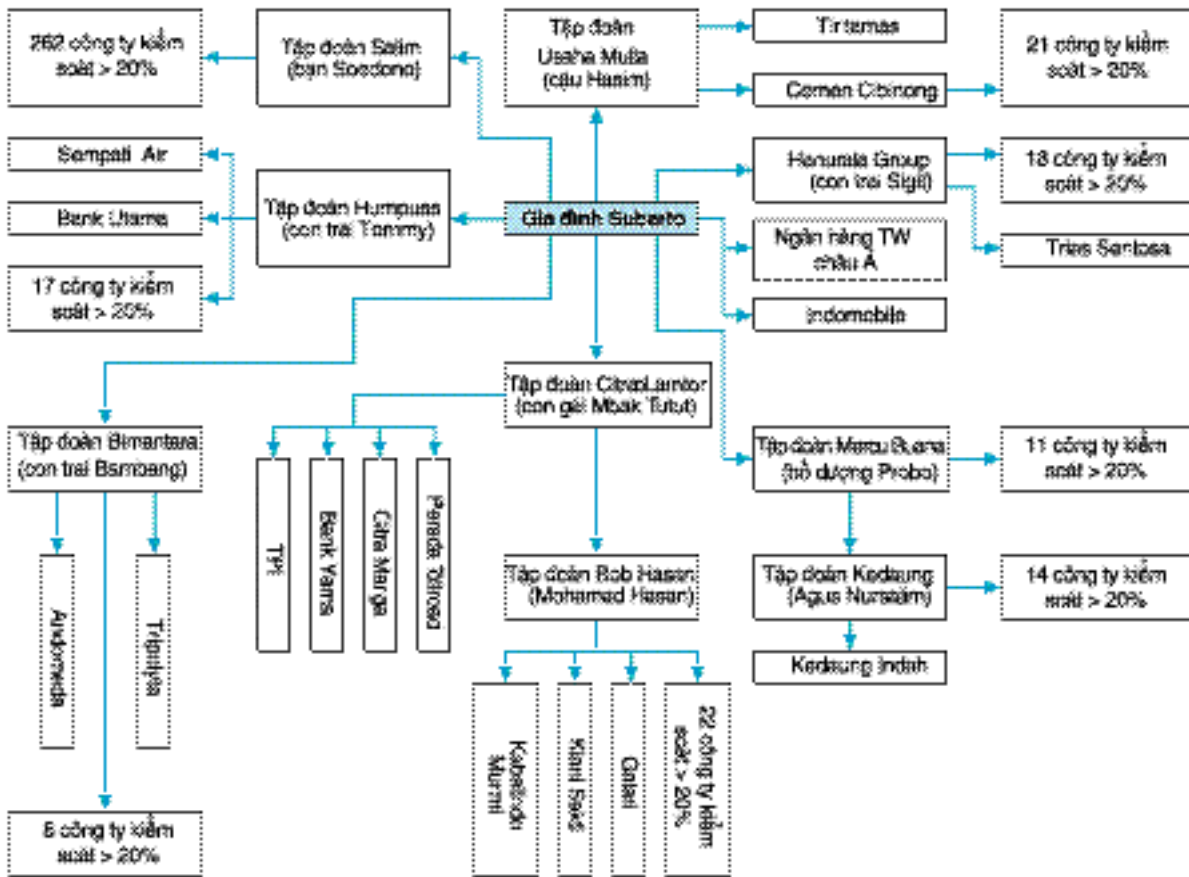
262 công ty kiểm soát > 20%

Tập đoàn Salim (bạn Soedono)

Tập đoàn Usaha Mulia (cậu Hasim)

Tirtamas

Cemen Cibinong

21 công ty kiểm soát > 20%

Sempati Air

Bank Utama

17 công ty kiểm soát > 20%

Tập đoàn Humpuss (con trai Tommy)

Gia đình Suharto

Hanurata Group (con trai Sigit)

18 công ty kiểm soát > 20%

Ngân hàng TW châu Á

Trias Sentosa

Indomobile

Tập đoàn CitraLamtor (con gái Mbak Tutut)

Tập đoàn Bimantara (con trai Bambang)

TPI

Bank Yama

Citra Marga

Perada Dinosa

Tập đoàn Mercu Buana (bố dượng Probo)

11 công ty kiểm soát > 20%

Andromeda

Tripatra

Tập đoàn Bob Hasan (Mohamad Hasan)

Tập đoàn Kedaung (Agus Nursalim)

14 công ty kiểm soát > 20%

Kedaung Indah

Kabelindo Murni

Kiani Sakti

Galael

22 công ty kiểm soát > 20%

6 công ty kiểm soát > 20%